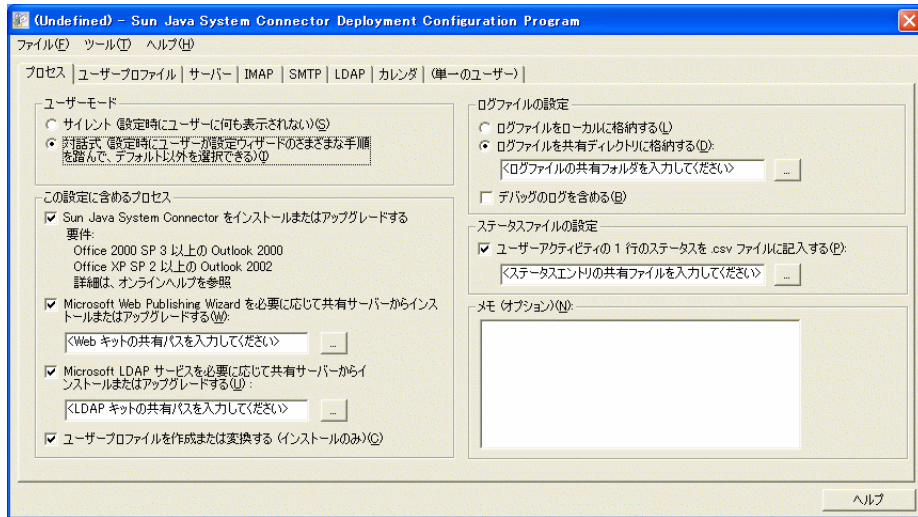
(Undefined) - Sun Java System Connector Deployment Configuration Program

ファイル(F) ツール(T) ヘルプ(H)

プロセス | ユーザープロファイル | サーバー | IMAP | SMTP | LDAP | カレンダ | (単一のユーザー)

ユーザーモード

サイレント (設定時にユーザーに何も表示されない)(S)

対話式 (設定時にユーザーが設定ウィザードのさまざまな手順を踏んで、デフォルト以外を選択できる)(I)

この設定に含めるプロセス

Sun Java System Connector をインストールまたはアップグレードする

要件:
Office 2000 SP 3 以上の Outlook 2000
Office XP SP 2 以上の Outlook 2002
詳細は、オンラインヘルプを参照

Microsoft Web Publishing Wizard を必要に応じて共有サーバーからインストールまたはアップグレードする(W):

<Web キットの共有パスを入力してください> ...

Microsoft LDAP サービスを必要に応じて共有サーバーからインストールまたはアップグレードする(U):

<LDAP キットの共有パスを入力してください> ...

ユーザープロファイルを作成または変換する (インストールのみ)(C)

ログファイルの設定

ログファイルをローカルに格納する(L)

ログファイルを共有ディレクトリに格納する(D):

<ログファイルの共有フォルダを入力してください> ...

デバッグのログを含める(B)

ステータスファイルの設定

ユーザーアクティビティの 1 行のステータスを .csv ファイルに記入する(P):

<ステータスエントリの共有ファイルを入力してください> ...

メモ (オプション)(N):

ヘルプ